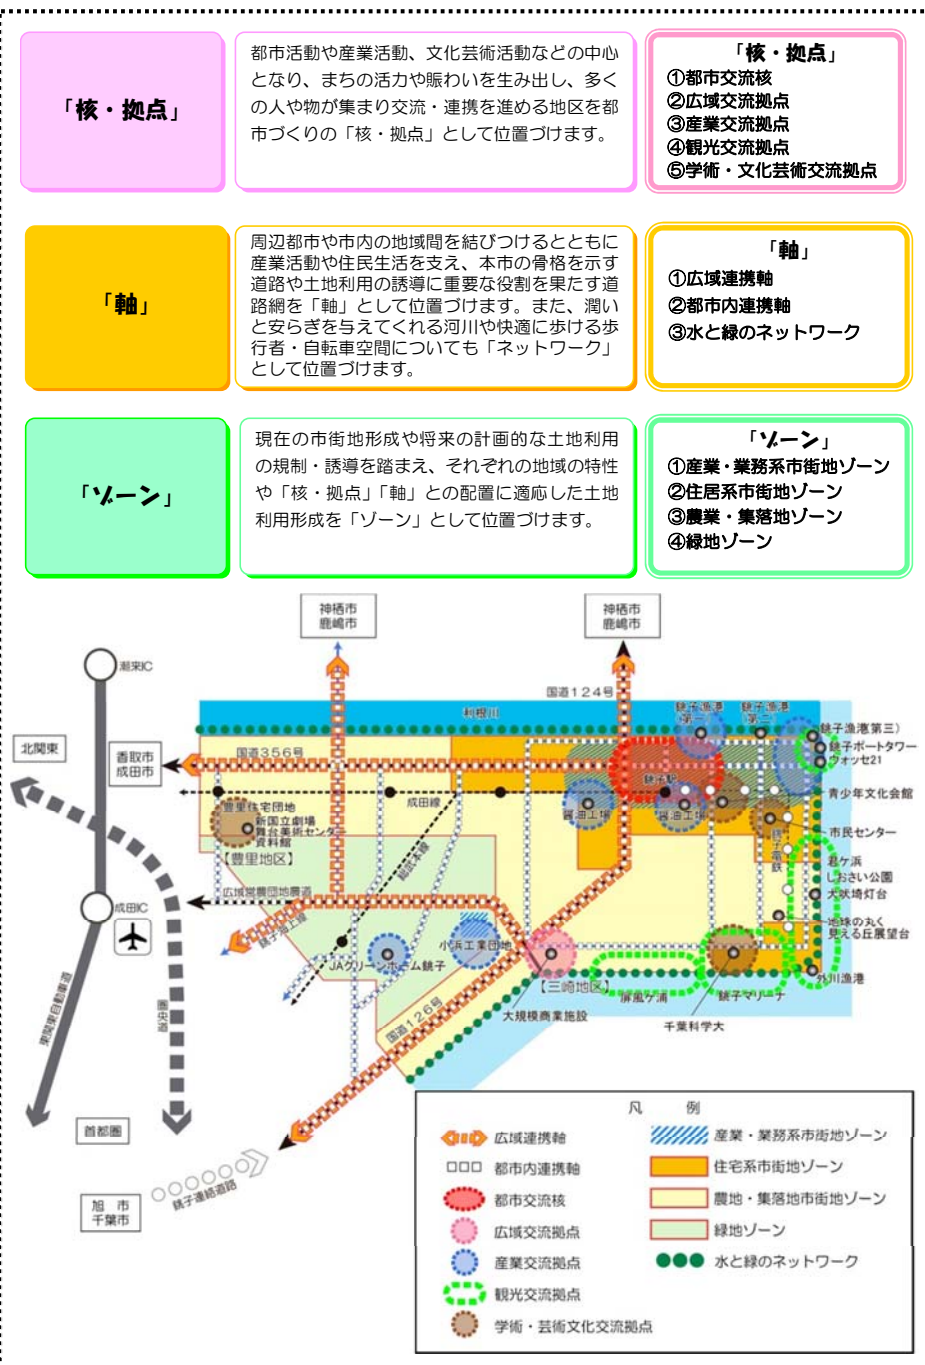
「核・拠点」

都市活動や産業活動、文化芸術活動などの中心となり、まちの活力や賑わいを生み出し、多くの人や物が集まり交流・連携を進める地区を都市づくりの「核・拠点」として位置づけます。

「核・拠点」
①都市交流核
②広域交流拠点
③産業交流拠点
④観光交流拠点
⑤学術・文化芸術交流拠点

「軸」

周辺都市や市内の地域間を結びつけるとともに産業活動や住民生活を支え、本市の骨格を示す道路や土地利用の誘導に重要な役割を果たす道路網を「軸」として位置づけます。また、潤いと安らぎを与えてくれる河川や快適に歩ける歩行者・自転車空間についても「ネットワーク」として位置づけます。

「軸」
①広域連携軸
②都市内連携軸
③水と緑のネットワーク

「ゾーン」

現在の市街地形成や将来の計画的な土地利用の規制・誘導を踏まえ、それぞれの地域の特性や「核・拠点」「軸」との配置に適応した土地利用形成を「ゾーン」として位置づけます。

「ゾーン」
①産業・業務系市街地ゾーン
②住居系市街地ゾーン
③農業・集落地ゾーン
④緑地ゾーン

神栖市
鹿嶋市
神栖市
鹿嶋市
潮来IC
北関東
香取市
成田市
国道124号
利根川
国道356号
銚子漁港(第一)
銚子漁港(第二)
銚子漁港第三)
銚子ポートタワー
ウオッセ21
青少年文化会館
市民センター
君ヶ浜
しおさい公園
犬吠埼灯台
地球の丸く見える丘展望台
外川漁港
豊里住宅団地
新国立劇場
舞台美術センター
資料館
【豊里地区】
成田線
醤油工場
醤油工場
銚子駅
銚子電鉄
広域営農団地農道
成田IC
銚子大橋
JAグリーンセンター
ホーム銚子
小浜工業団地
【三崎地区】
屏風ケ浦
銚子マリーナ
大規模商業施設
千葉科学大
国道126号
東関東自動車道
圏央道
首都圏
旭 市
千葉市
銚子連絡道路

凡 例
広域連携軸
都市内連携軸
都市交流核
広域交流拠点
産業交流拠点
観光交流拠点
学術・芸術文化交流拠点
産業・業務系市街地ゾーン
住宅系市街地ゾーン
農地・集落地市街地ゾーン
緑地ゾーン
水と緑のネットワーク